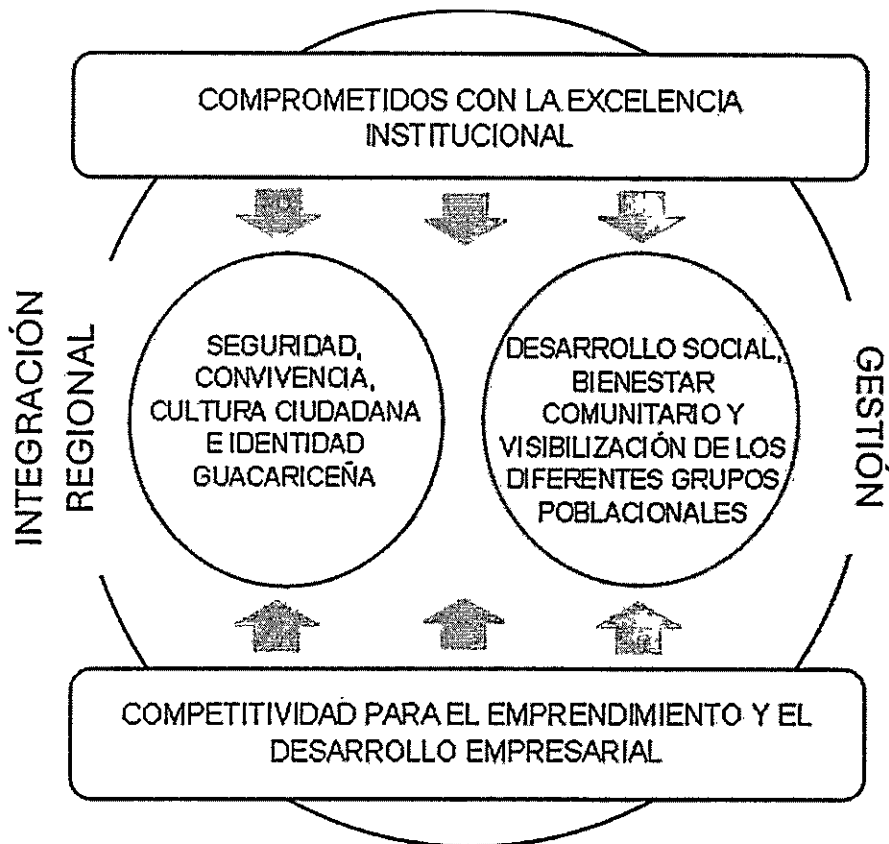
COMPROMETIDOS CON LA EXCELENCIA INSTITUCIONAL

INTEGRACIÓN REGIONAL

SEGURIDAD, CONVIVENCIA, CULTURA CIUDADANA E IDENTIDAD GUACARICEÑA

DESARROLLO SOCIAL, BIENESTAR COMUNITARIO Y VISIBILIZACIÓN DE LOS DIFERENTES GRUPOS POBLACIONALES

GESTIÓN

COMPETITIVIDAD PARA EL EMPRENDIMIENTO Y EL DESARROLLO EMPRESARIAL